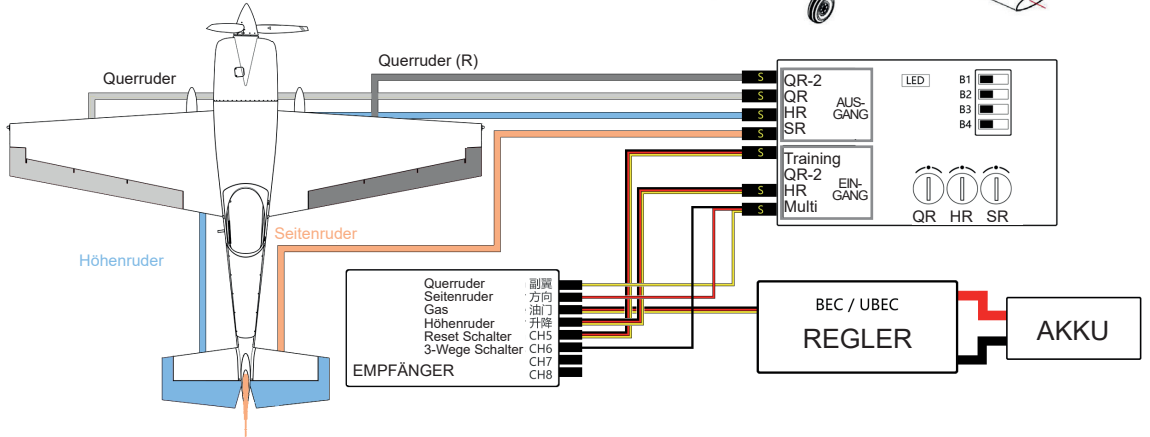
Querruder

Querruder (R)

Höhenruder

Seitenruder

S
S
S
S
S
S
S

QR-2
QR
HR
SR

AUS-
GANG

LED

B1
B2
B3
B4

Training
QR-2
HR
Multi

EIN-
GANG

QR HR SR

Querruder 副翼
Seitenruder 方向
Gas 油门
Höhenruder 升降
Reset Schalter CH5
3-Wege Schalter CH6
CH7
EMPFÄNGER CH8

BEC / UBEC
REGLER

AKKU